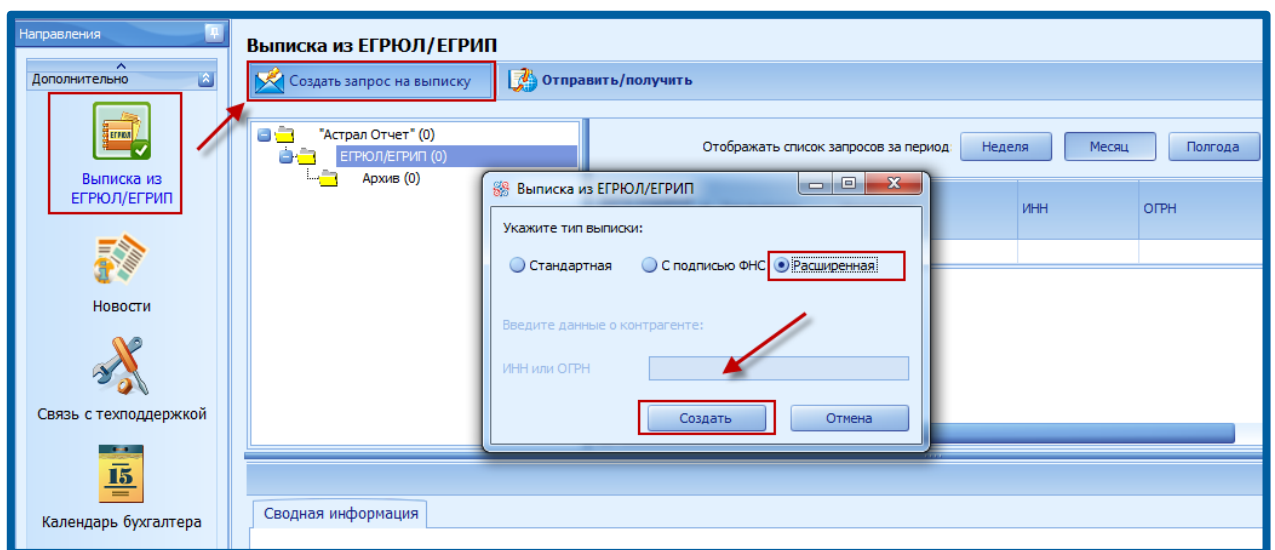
Направления

Дополнительно

ЕГРЮЛ

Выписка из ЕГРЮЛ/ЕГРИП

Новости

Связь с техподдержкой

15

Календарь бухгалтера

Выписка из ЕГРЮЛ/ЕГРИП

Создать запрос на выписку

Отправить/получить

"Астрал Отчет" (0)

ЕГРЮЛ/ЕГРИП (0)

Архив (0)

Отображать список запросов за период

Неделя

Месяц

Полгода

ИНН

ОГРН

Выписка из ЕГРЮЛ/ЕГРИП

Укажите тип выписки:

Стандартная

С подписью ФНС

Расширенная

Введите данные о контрагенте:

ИНН или ОГРН

Создать

Отмена

Сводная информация